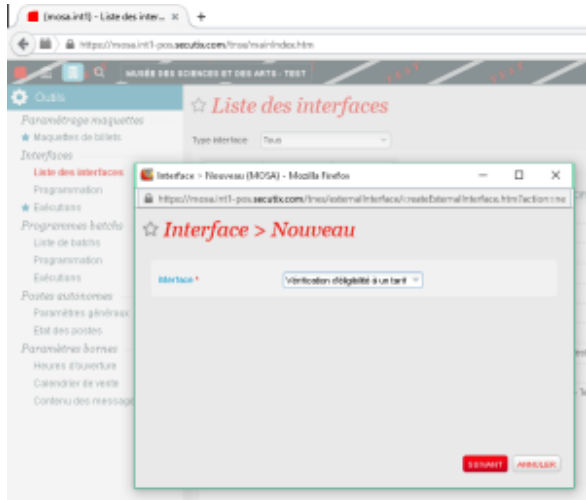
[mosa.int1] - Liste des interf... ×  +

https://mosa.int1-pos.secutix.com/tnss/mainIndex.htm

MUSÉE DES SCIENCES ET DES ARTS - TEST

Outils

Paramétrage maquettes
★ Maquettes de billets
Interfaces
Liste des interfaces
Programmation
★ Exécutions
Programmes batchs
Liste de batchs
Programmation
Exécutions
Postes autonomes
Paramètres généraux
Etat des postes
Paramètres bornes
Heures d'ouverture
Calendrier de vente
Contenu des messages

☆ Liste des interfaces

Type interface  Tous

Interface > Nouveau (MOSA) - Mozilla Firefox

https://mosa.int1-pos.secutix.com/tnss/externalInterface/createExternalInterface.htm?action=ne

☆ Interface > Nouveau

Interface *  Vérification d'éligibilité à un tarif

SUIVANT  ANNULER